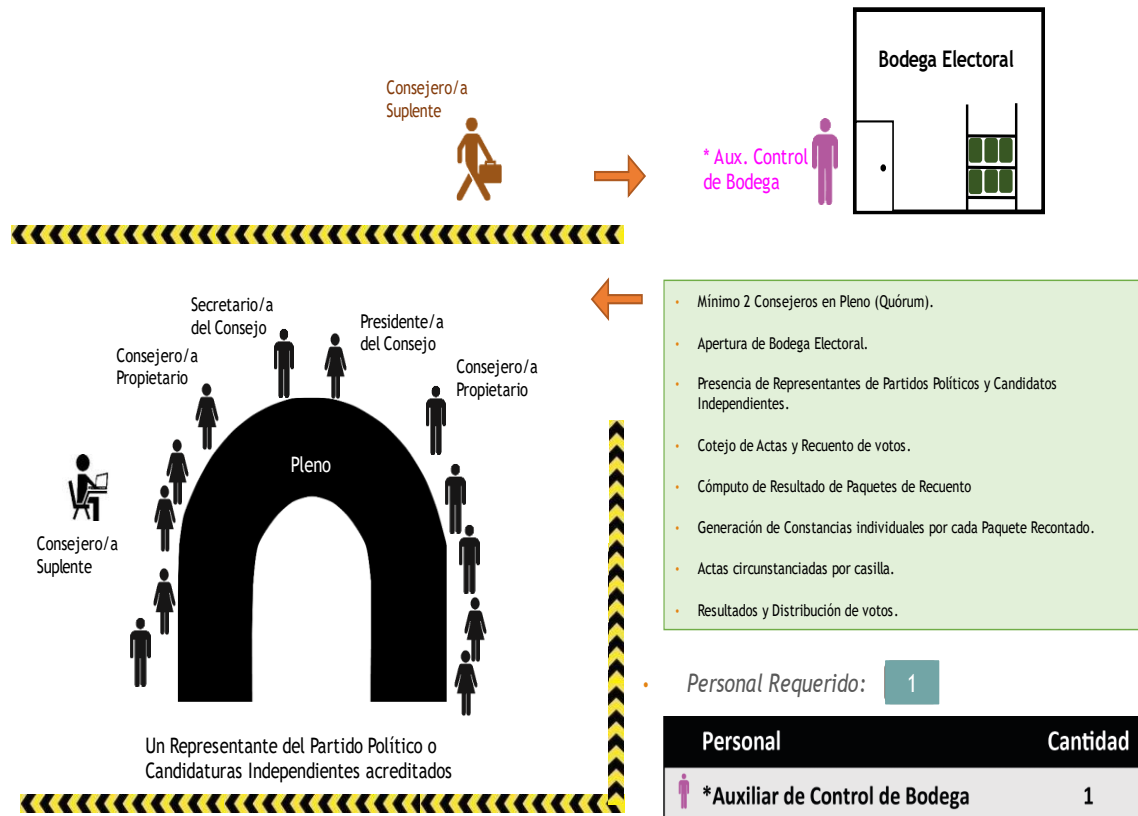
Consejero/a Suplente

* Aux. Control de Bodega

Bodega Electoral

Secretario/a del Consejo

Presidente/a del Consejo

Consejero/a Propietario

Consejero/a Propietario

Pleno

Consejero/a Suplente

Un Representante del Partido Político o Candidaturas Independientes acreditados

- Mínimo 2 Consejeros en Pleno (Quórum).
- Apertura de Bodega Electoral.
- Presencia de Representantes de Partidos Políticos y Candidatos Independientes.
- Cotejo de Actas y Recuento de votos.
- Cómputo de Resultado de Paquetes de Recuento
- Generación de Constancias individuales por cada Paquete Recontado.
- Actas circunstanciadas por casilla.
- Resultados y Distribución de votos.

- Personal Requerido: 1

| Personal | Cantidad |
|---|---|
| *Auxiliar de Control de Bodega | 1 |